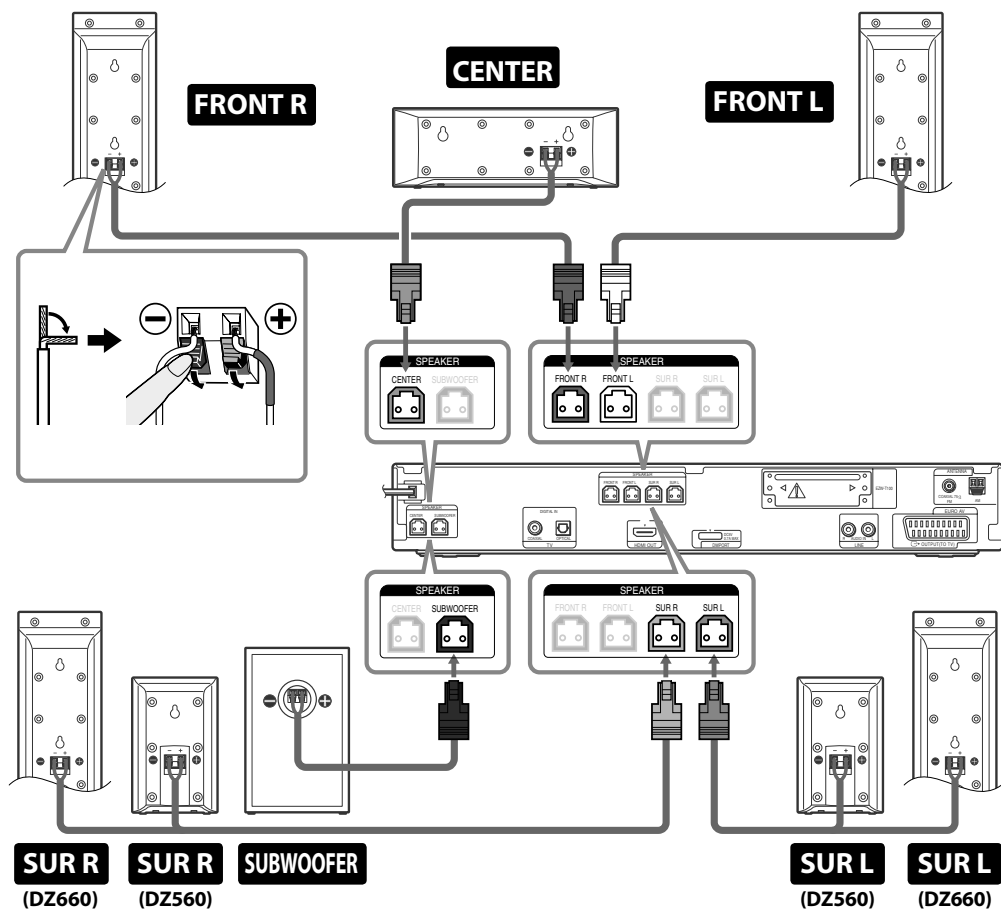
CENTER

FRONT R

FRONT L

SPEAKER
CENTER SUBWOOFER

SPEAKER
FRONT R FRONT L SUR R SUR L

SPEAKER
CENTER SUBWOOFER

SPEAKER
FRONT R FRONT L SUR R SUR L

SUR R
(DZ660)

SUR R
(DZ560)

SUBWOOFER

SUR L
(DZ560)

SUR L
(DZ660)